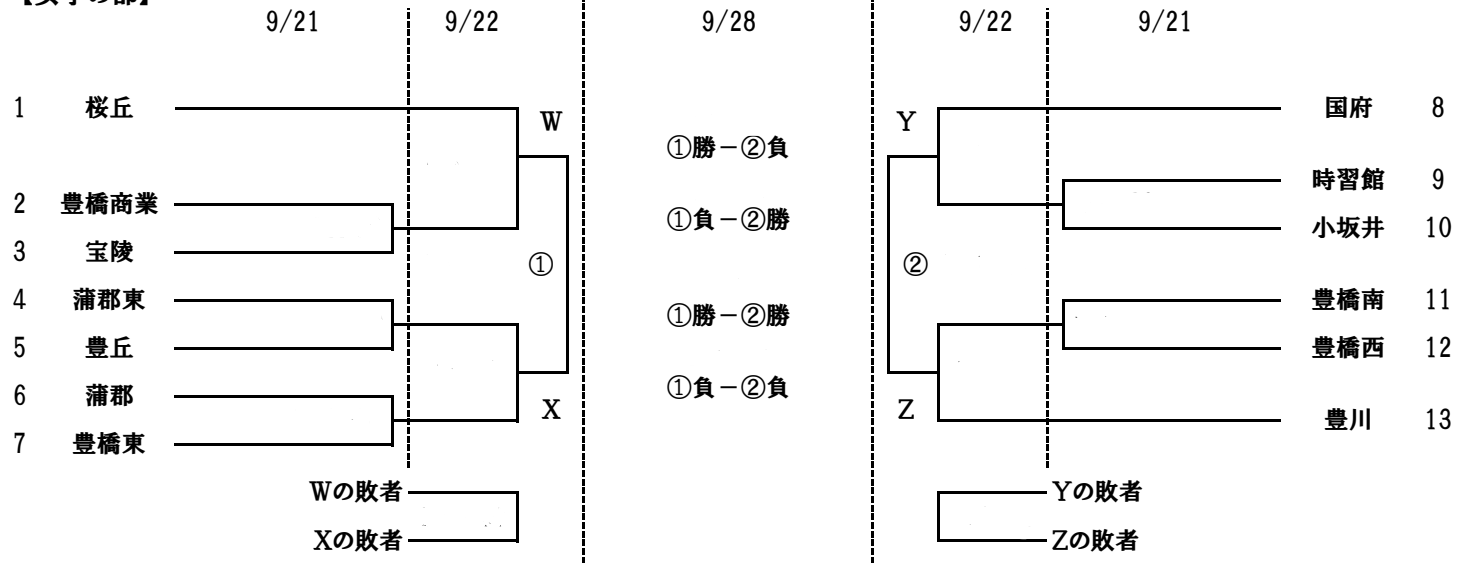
【女子の部】

9/21 9/22 9/28 9/22 9/21

1 桜丘
2 豊橋商業
3 宝陵
4 蒲郡東
5 豊丘
6 蒲郡
7 豊橋東

W
①
X

Wの敗者
Xの敗者

①勝－②負
①負－②勝
①勝－②勝
①負－②負

Y
②
Z

国府 8
時習館 9
小坂井 10
豊橋南 11
豊橋西 12
豊川 13

Yの敗者
Zの敗者